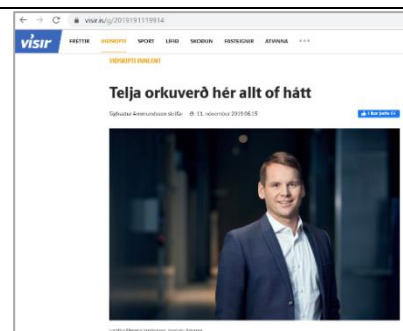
visir.is/g/2019191119914

vísir FRÉTTIR VIÐSKIPTI SPORT LÍFIÐ SKOÐUN FASTEIGNIR ATVINNA • • •

VIÐSKIPTI INNLENT

Telja orkuverð hér allt of hátt

Sigtryggur Ari Jóhannsson skrifar 11. nóvember 2019 06:15

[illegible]

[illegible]